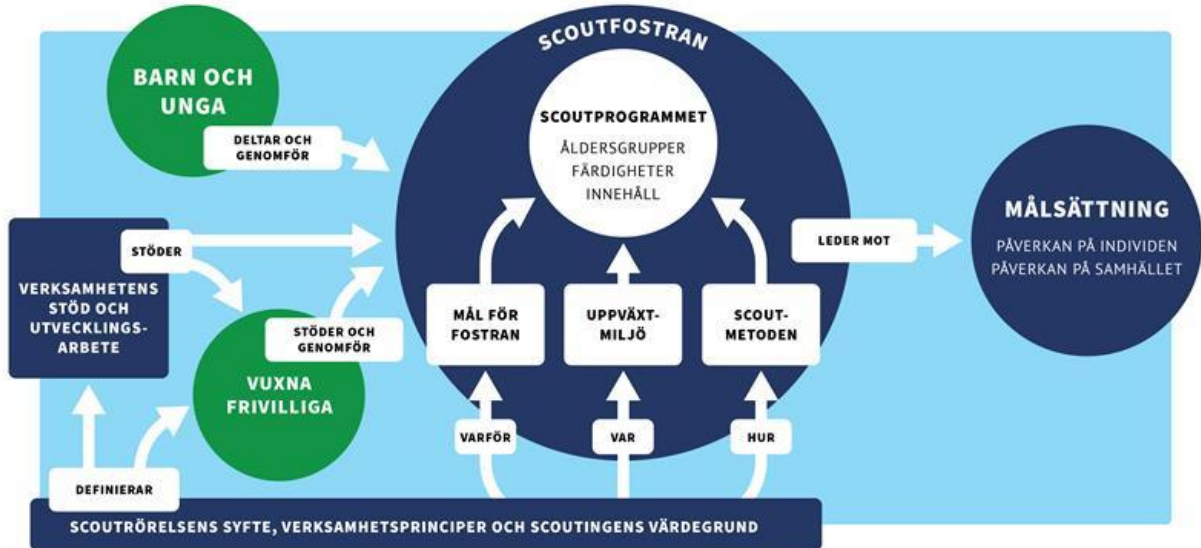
SCOUTFOSTRAN

BARN OCH UNGA

DELTAR OCH GENOMFÖR

SCOUTPROGRAMMET

ÅLDERSGRUPPER
FÄRDIGHETER
INNEHÅLL

VERKSAMHETENS STÖD OCH UTVECKLINGSARBETE

STÖDER

LEDER MOT

MÅLSÄTTNING

PÅVERKAN PÅ INDIVIDEN
PÅVERKAN PÅ SAMHÄLLET

STÖDER OCH GENOMFÖR

MÅL FÖR FOSTRAN

UPPVÄXTMILJÖ

SCOUTMETODEN

VUXNA FRIVILLIGA

VARFÖR

VAR

HUR

DEFINIERAR

SCOUTRÖRELSENS SYFTE, VERKSAMHETSPRINCIPER OCH SCOUTINGENS VÄRDEGRUND